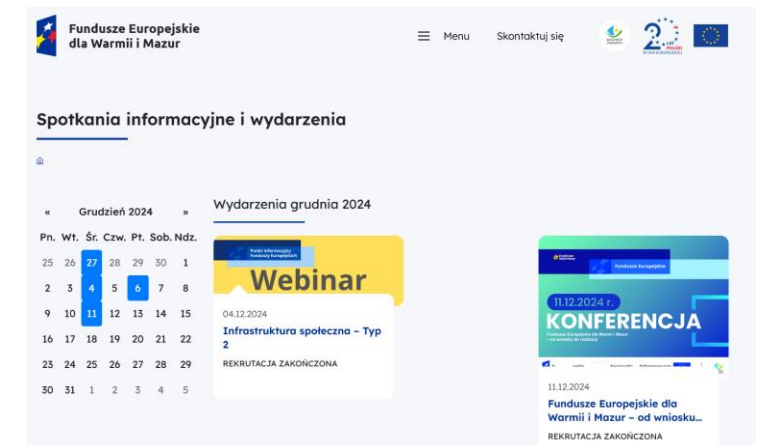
Fundusze Europejskie dla Warmii i Mazur

Menu

Skontaktuj się

Spotkania informacyjne i wydarzenia

«

Grudzień 2024

»

| Pn. | Wt. | Śr. | Czw. | Pt. | Sob. | Ndz. |
|---|---|---|---|---|---|---|
| 25 | 26 | 27 | 28 | 29 | 30 | 1 |
| 2 | 3 | 4 | 5 | 6 | 7 | 8 |
| 9 | 10 | 11 | 12 | 13 | 14 | 15 |
| 16 | 17 | 18 | 19 | 20 | 21 | 22 |
| 23 | 24 | 25 | 26 | 27 | 28 | 29 |
| 30 | 31 | 1 | 2 | 3 | 4 | 5 |

Wydarzenia grudnia 2024

Punkt Informacyjny Funduszy Europejskich

Webinar

04.12.2024

Infrastruktura społeczna – Typ 2

REKRUTACJA ZAKOŃCZONA

Fundusze Europejskie

11.12.2024 r.

KONFERENCJA

Fundusze Europejskie dla Warmii i Mazur – od wniosku do realizacji

11.12.2024

Fundusze Europejskie dla Warmii i Mazur – od wniosku...

REKRUTACJA ZAKOŃCZONA